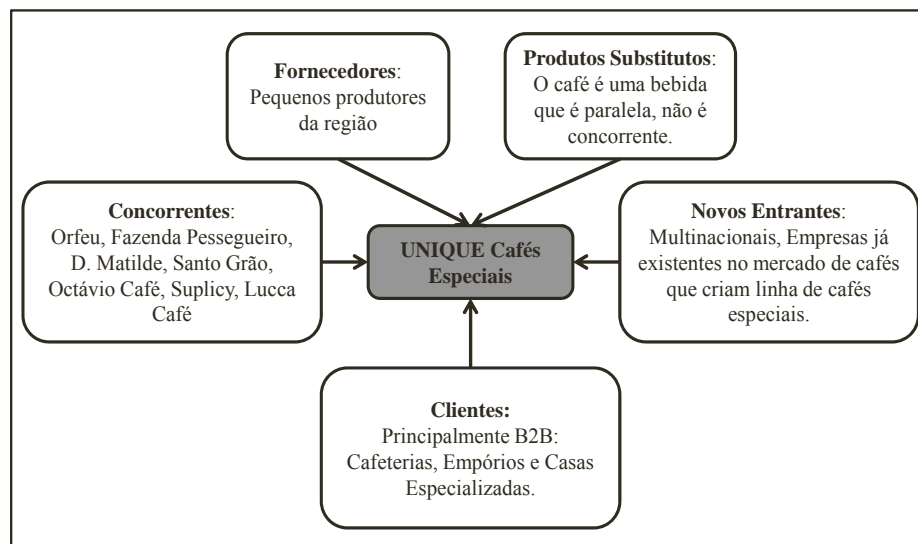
**Fornecedores**: Pequenos produtores da região

**Produtos Substitutos**: O café é uma bebida que é paralela, não é concorrente.

**Concorrentes**: Orfeu, Fazenda Pessegueiro, D. Matilde, Santo Grão, Octávio Café, Suplicy, Lucca Café

**UNIQUE Cafés Especiais**

**Novos Entrantes**: Multinacionais, Empresas já existentes no mercado de cafés que criam linha de cafés especiais.

**Clientes:** Principalmente B2B: Cafeterias, Empórios e Casas Especializadas.